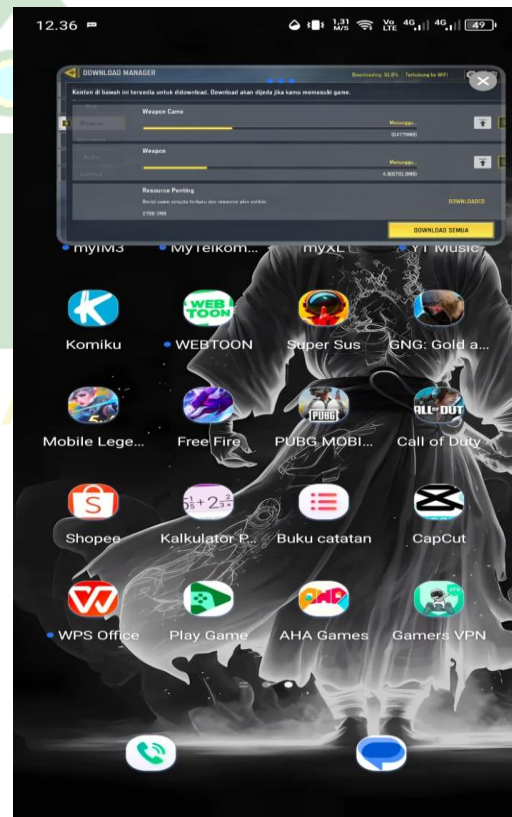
12.36

1,31 M/S Vo LTE 4G 4G 49

DOWNLOAD MANAGER

Downloading: 91.8% | Tertunjung ke WiFi

Konten di bawah ini tersedia untuk didownload. Download akan dijeda jika kamu memasuki game.

Weapon Camo

Menunggu...

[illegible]

Weapon

Menunggu...

4.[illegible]

Resource Penting

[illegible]

DOWNLOADED

2706.3MB

DOWNLOAD SEMUA

myIM3

MyTelkom...

myXL

YT Music

Komiku

WEBTOON

WEBTOON

Super Sus

GNG: Gold a...

PUBG

Mobile Lege...

Free Fire

PUBG MOBI...

CALL OF DUTY

Call of Duty

Shopee

Kalkulator P...

Buku catatan

CapCut

WPS Office

Play Game

AHA Games

Gamers VPN